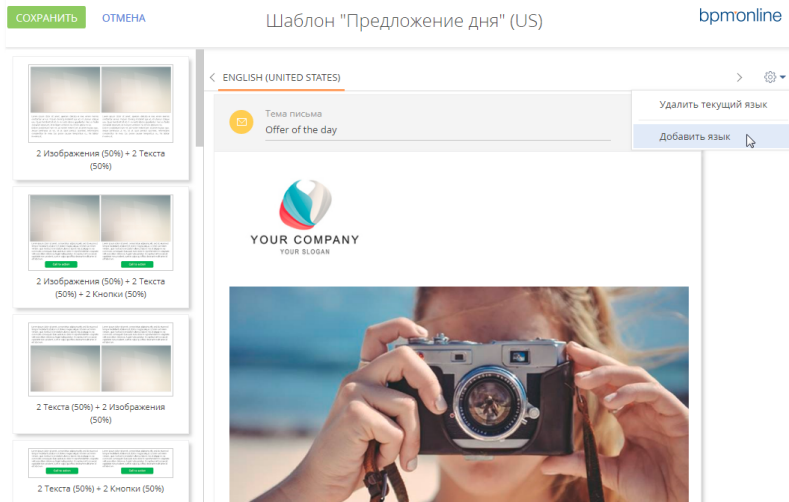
СОХРАНИТЬ ОТМЕНА

Шаблон "Предложение дня" (US)

bpmonline

2 Изображения (50%) + 2 Текста (50%)

2 Изображения (50%) + 2 Текста (50%) + 2 Кнопки (50%)

2 Текста (50%) + 2 Изображения (50%)

2 Текста (50%) + 2 Кнопки (50%)

ENGLISH (UNITED STATES)

Удалить текущий язык

Добавить язык

Тема письма

Offer of the day

YOUR COMPANY

YOUR SLOGAN